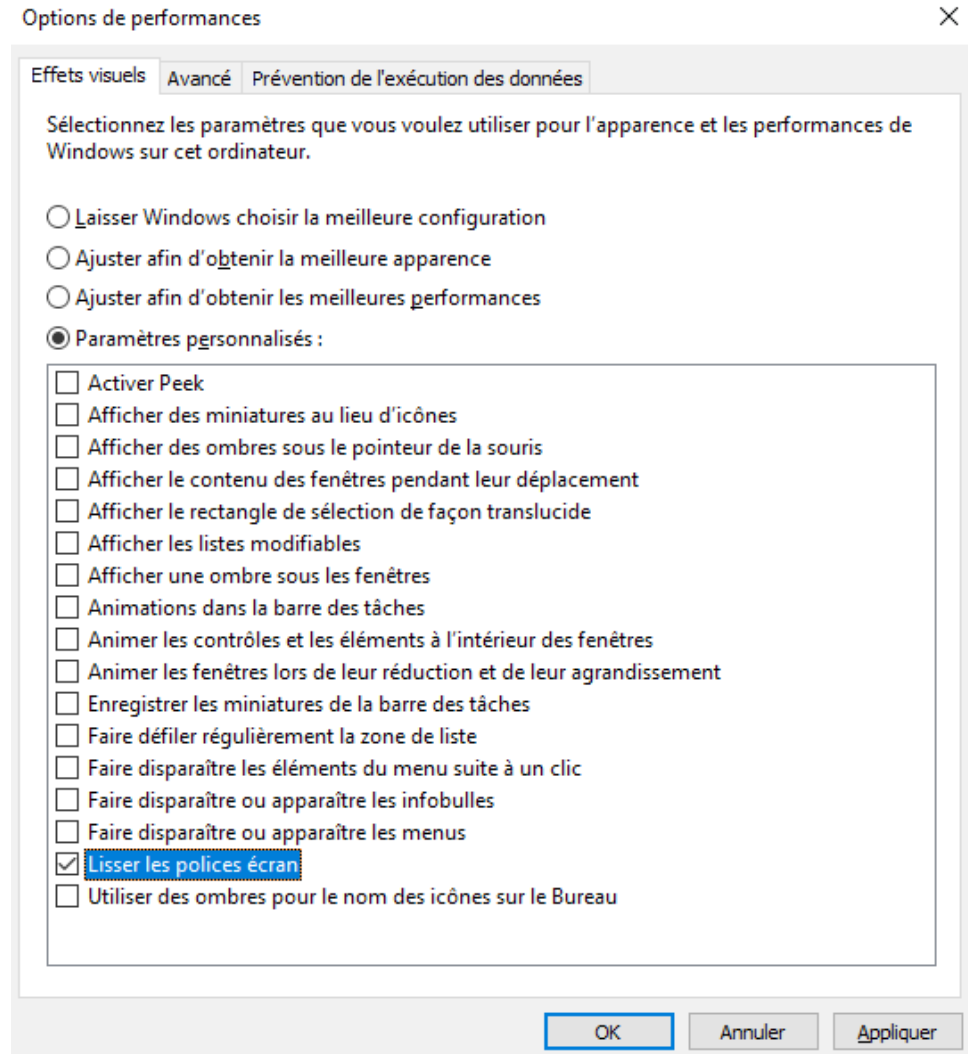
Options de performances

×

Effets visuels | Avancé | Prévention de l'exécution des données

Sélectionnez les paramètres que vous voulez utiliser pour l'apparence et les performances de Windows sur cet ordinateur.

Laisser Windows choisir la meilleure configuration

Ajuster afin d'obtenir la meilleure apparence

Ajuster afin d'obtenir les meilleures performances

Paramètres personnalisés :

Activer Peek
Afficher des miniatures au lieu d'icônes
Afficher des ombres sous le pointeur de la souris
Afficher le contenu des fenêtres pendant leur déplacement
Afficher le rectangle de sélection de façon translucide
Afficher les listes modifiables
Afficher une ombre sous les fenêtres
Animations dans la barre des tâches
Animer les contrôles et les éléments à l'intérieur des fenêtres
Animer les fenêtres lors de leur réduction et de leur agrandissement
Enregistrer les miniatures de la barre des tâches
Faire défiler régulièrement la zone de liste
Faire disparaître les éléments du menu suite à un clic
Faire disparaître ou apparaître les infobulles
Faire disparaître ou apparaître les menus
Lisser les polices écran
Utiliser des ombres pour le nom des icônes sur le Bureau

OK | Annuler | Appliquer